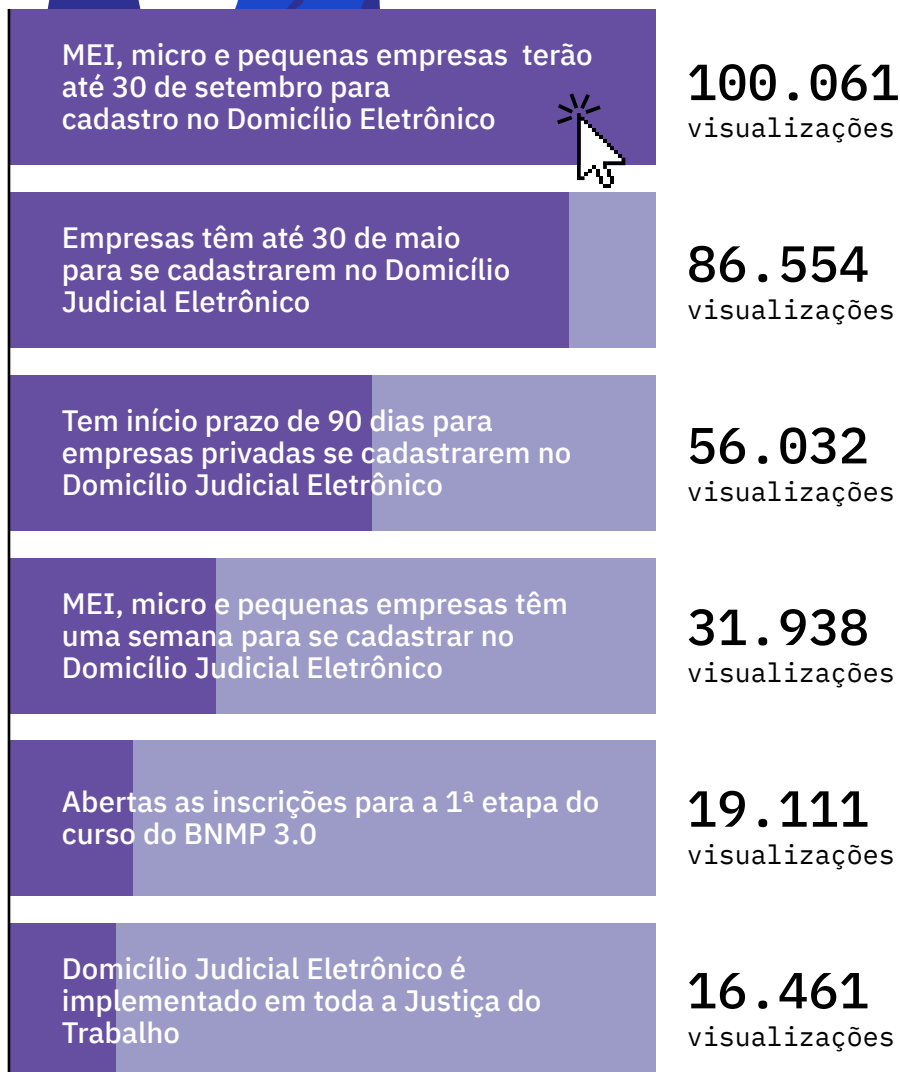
MEI, micro e pequenas empresas terão até 30 de setembro para cadastro no Domicílio Eletrônico

100.061
visualizações

Empresas têm até 30 de maio para se cadastrarem no Domicílio Judicial Eletrônico

86.554
visualizações

Tem início prazo de 90 dias para empresas privadas se cadastrarem no Domicílio Judicial Eletrônico

56.032
visualizações

MEI, micro e pequenas empresas têm uma semana para se cadastrar no Domicílio Judicial Eletrônico

31.938
visualizações

Abertas as inscrições para a 1ª etapa do curso do BNMP 3.0

19.111
visualizações

Domicílio Judicial Eletrônico é implementado em toda a Justiça do Trabalho

16.461
visualizações